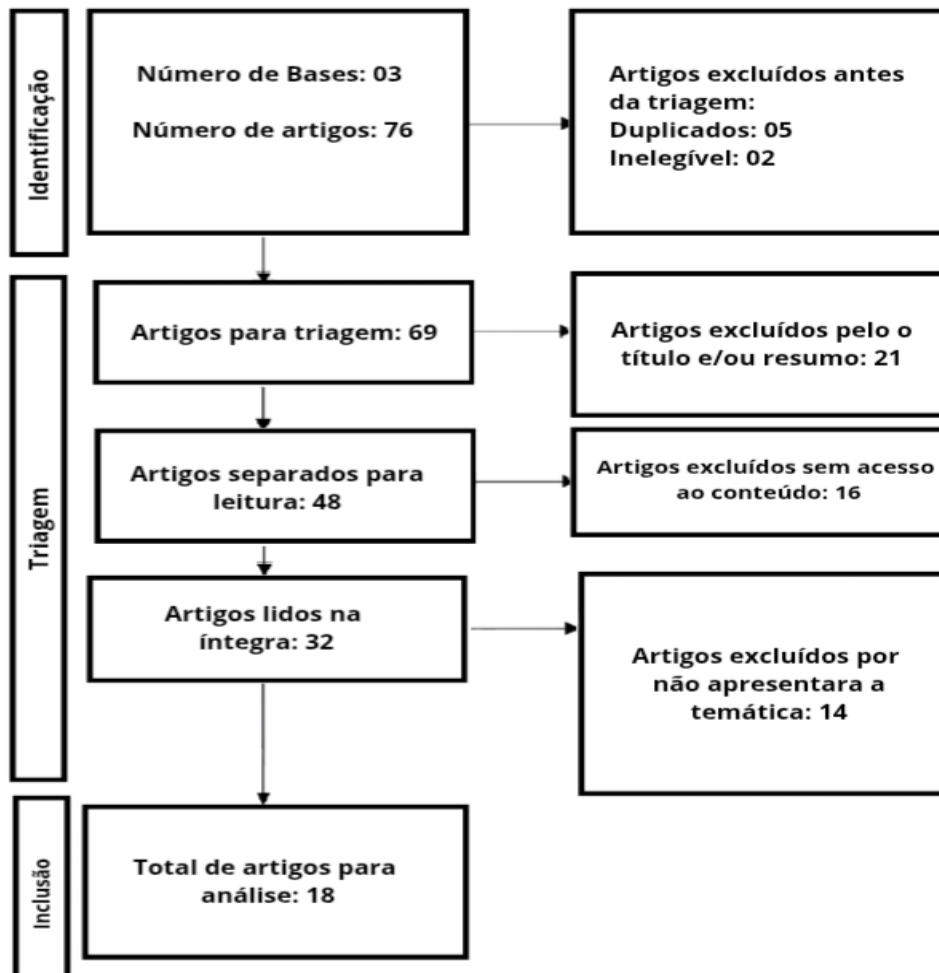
Identificação

Número de Bases: 03

Número de artigos: 76

Artigos excluídos antes da triagem:
Duplicados: 05
Inelegível: 02

Triagem

Artigos para triagem: 69

Artigos excluídos pelo o título e/ou resumo: 21

Artigos separados para leitura: 48

Artigos excluídos sem acesso ao conteúdo: 16

Artigos lidos na íntegra: 32

Artigos excluídos por não apresentara a temática: 14

Inclusão

Total de artigos para análise: 18